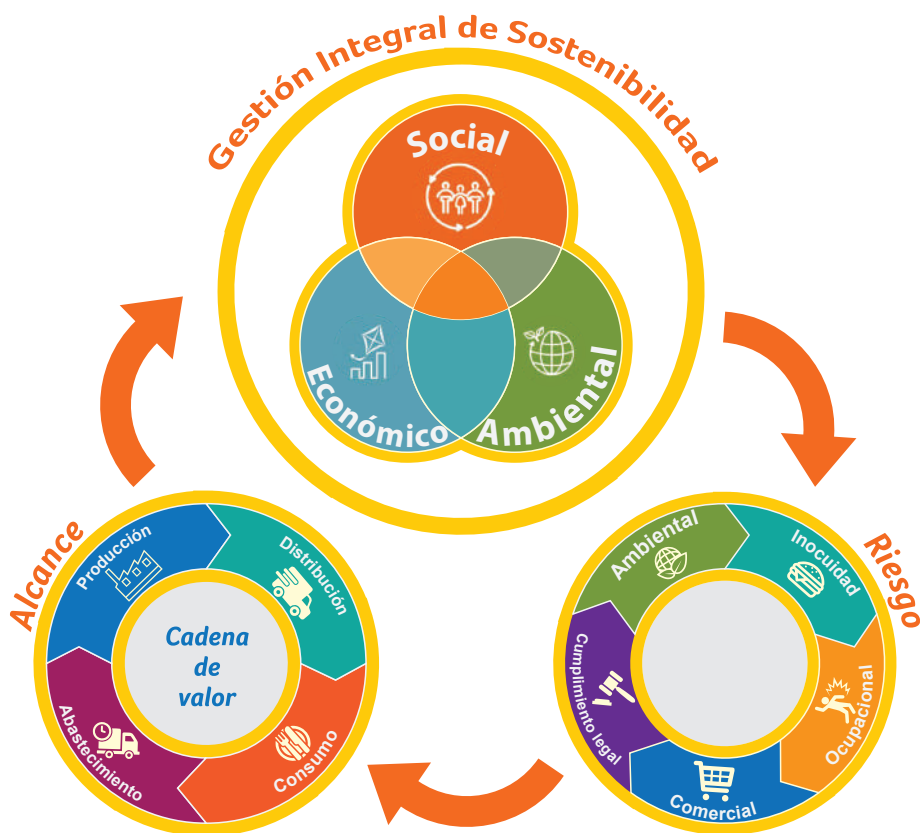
Gestión Integral de Sostenibilidad

Social

Económico

Ambiental

Riesgo

Ambiental

Inocuidad

Ocupacional

Comercial

Cumplimiento legal

Alcance

Producción

Distribución

Consumo

Abastecimiento

Cadena de valor